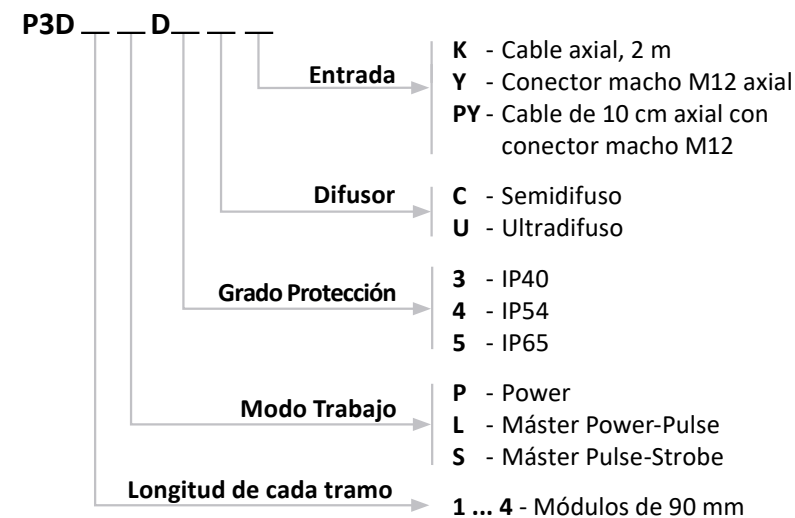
P3D __ __ D__ __ __

Entrada
K - Cable axial, 2 m
Y - Conector macho M12 axial
PY - Cable de 10 cm axial con conector macho M12

Difusor
C - Semidifuso
U - Ultradifuso

Grado Protección
3 - IP40
4 - IP54
5 - IP65

Modo Trabajo
P - Power
L - Máster Power-Pulse
S - Máster Pulse-Strobe

Longitud de cada tramo
1 ... 4 - Módulos de 90 mm